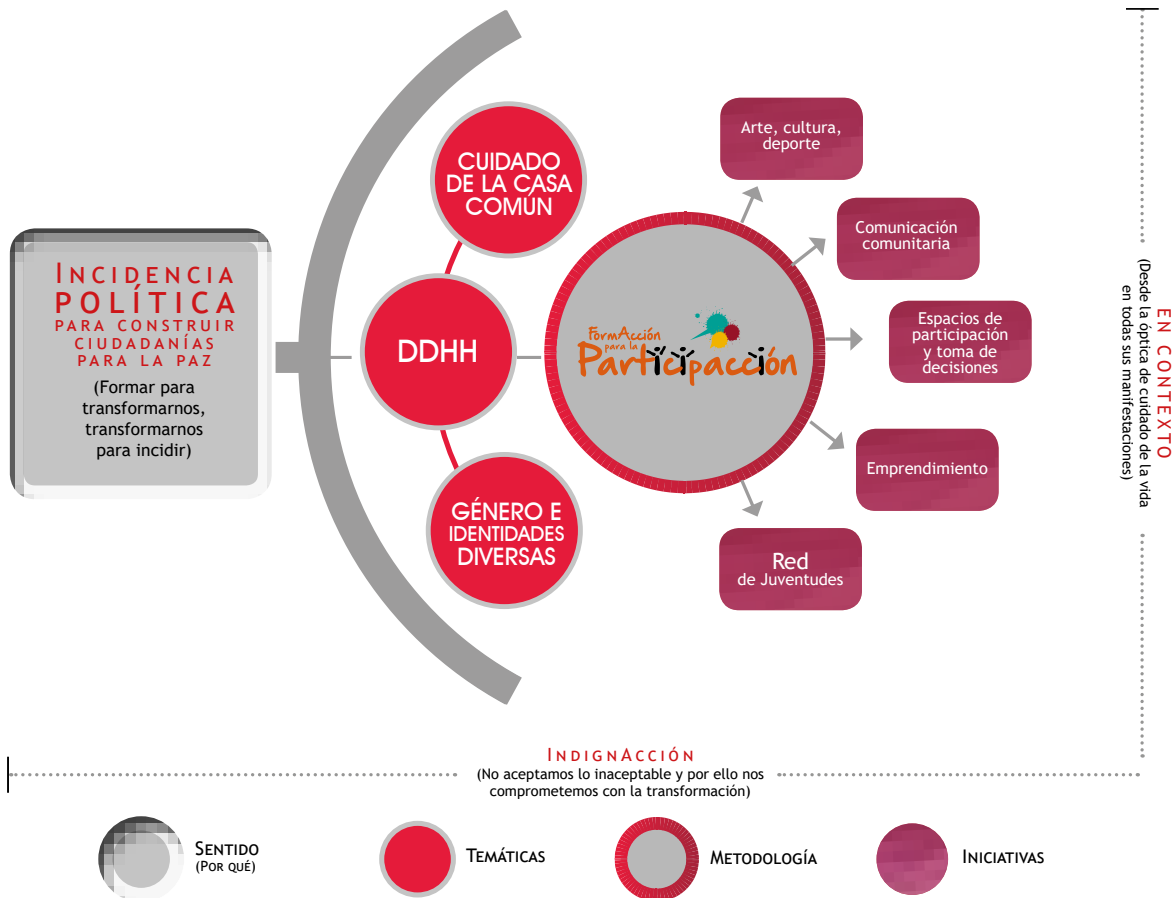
Incidencia POLÍTICA para construir ciudadanías para la paz
(Formar para transformarnos, transformarnos para incidir)

CUIDADO DE LA CASA COMÚN

DDHH

GÉNERO E IDENTIDADES DIVERSAS

FormAcción para la Participacción

Arte, cultura, deporte

Comunicación comunitaria

Espacios de participación y toma de decisiones

Emprendimiento

Red de Juventudes

EN CONTEXTO
(Desde la óptica de cuidado de la vida en todas sus manifestaciones)

IndignAcción
(No aceptamos lo inaceptable y por ello nos comprometemos con la transformación)

Sentido (Por qué)

Temáticas

Metodología

Iniciativas